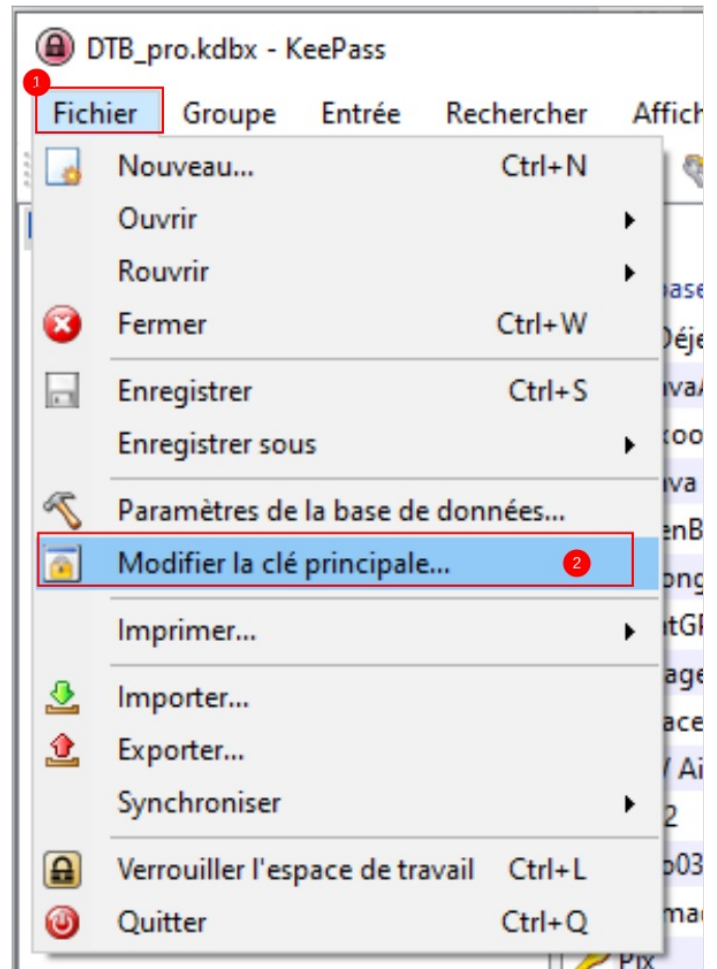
DTB_pro.kdbx - KeePass

1

Fichier Groupe Entrée Rechercher Affich

Nouveau... Ctrl+N

Ouvrir

Rouvrir

Fermer Ctrl+W

Enregistrer Ctrl+S

Enregistrer sous

Paramètres de la base de données...

Modifier la clé principale... 2

Imprimer...

Importer...

Exporter...

Synchroniser

Verrouiller l'espace de travail Ctrl+L

Quitter Ctrl+Q

ase
Déje
va
oo
va
enB
ong
tGF
age
ace
Ai
2
03
mai
Pix